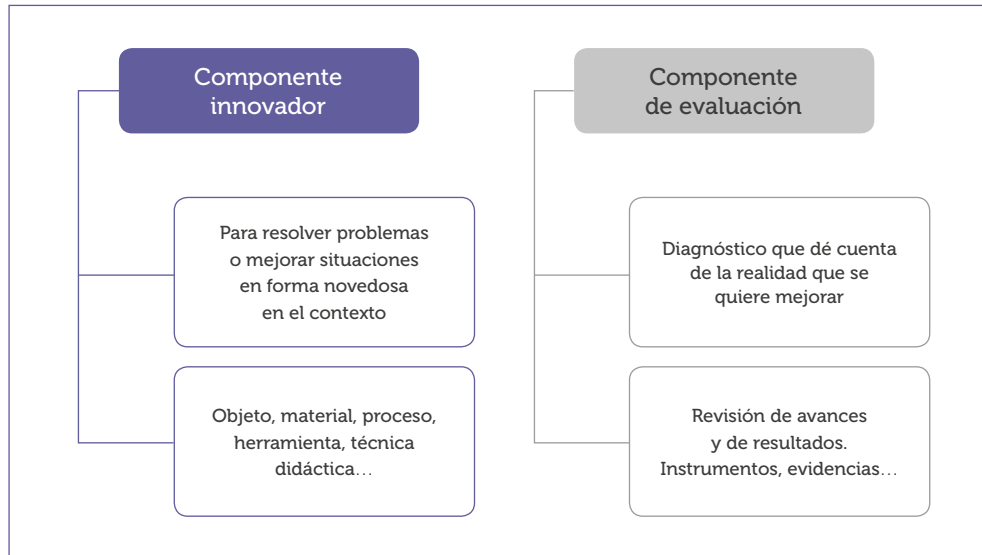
Componente innovador

Para resolver problemas o mejorar situaciones en forma novedosa en el contexto

Objeto, material, proceso, herramienta, técnica didáctica…

Componente de evaluación

Diagnóstico que dé cuenta de la realidad que se quiere mejorar

Revisión de avances y de resultados. Instrumentos, evidencias…